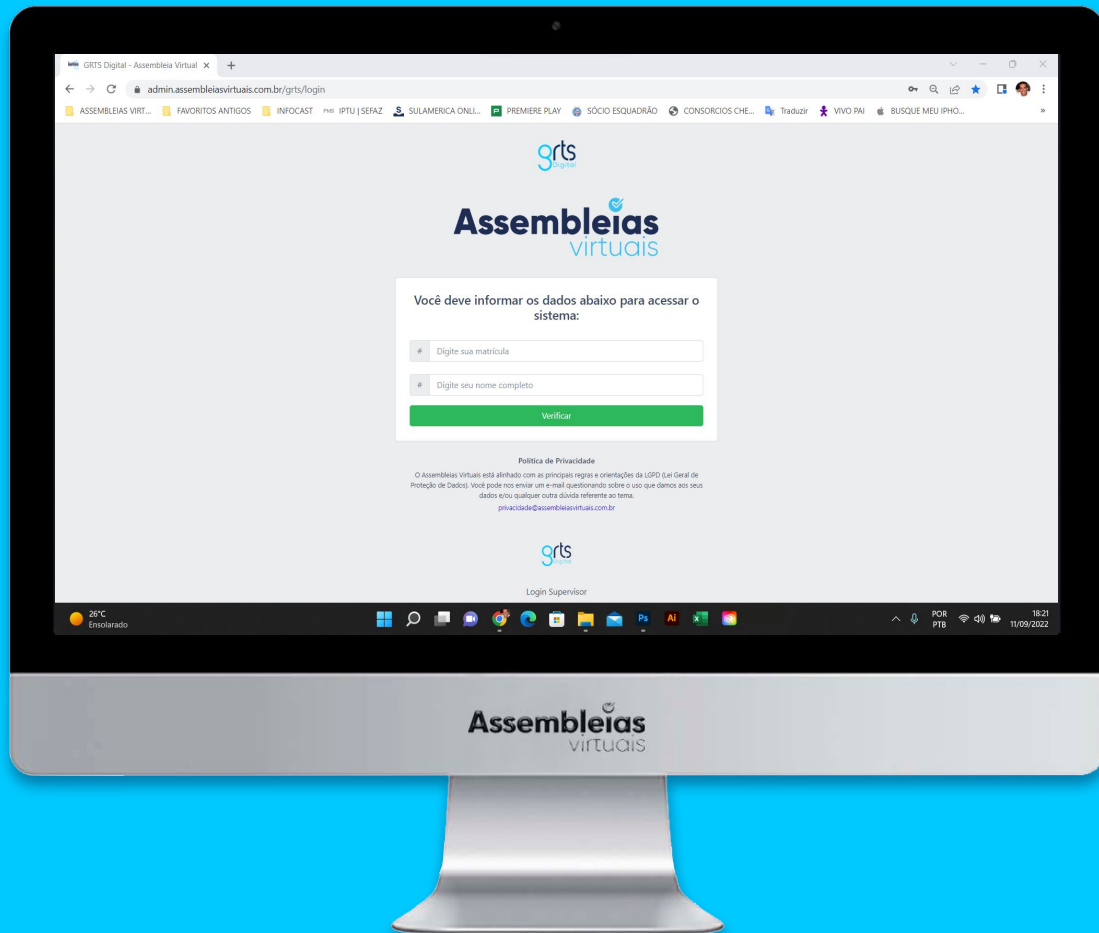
GRTS Digital - Assembleia Virtual ×

admin.assembleiasvirtuais.com.br/grts/login

ASSEMBLEIAS VIRT... FAVORITOS ANTIGOS INFOCAST PMS IPTU | SEFAZ SULAMERICA ONLI... PREMIERE PLAY SÓCIO ESQUADRÃO CONSORCIOS CHE... Traduzir VIVO PAI BUSQUE MEU IPHO...

grts Digital

Assembleias virtuais

Você deve informar os dados abaixo para acessar o sistema:

# Digite sua matrícula

# Digite seu nome completo

Verificar

Política de Privacidade

O Assembleias Virtuais está alinhado com as principais regras e orientações da LGPD (Lei Geral de Proteção de Dados). Você pode nos enviar um e-mail questionando sobre o uso que damos aos seus dados e/ou qualquer outra dúvida referente ao tema.

privacidade@assembleiasvirtuais.com.br

grts Digital

Login Supervisor

26°C Ensolarado

POR PTB 18:21 11/09/2022

Assembleias virtuais